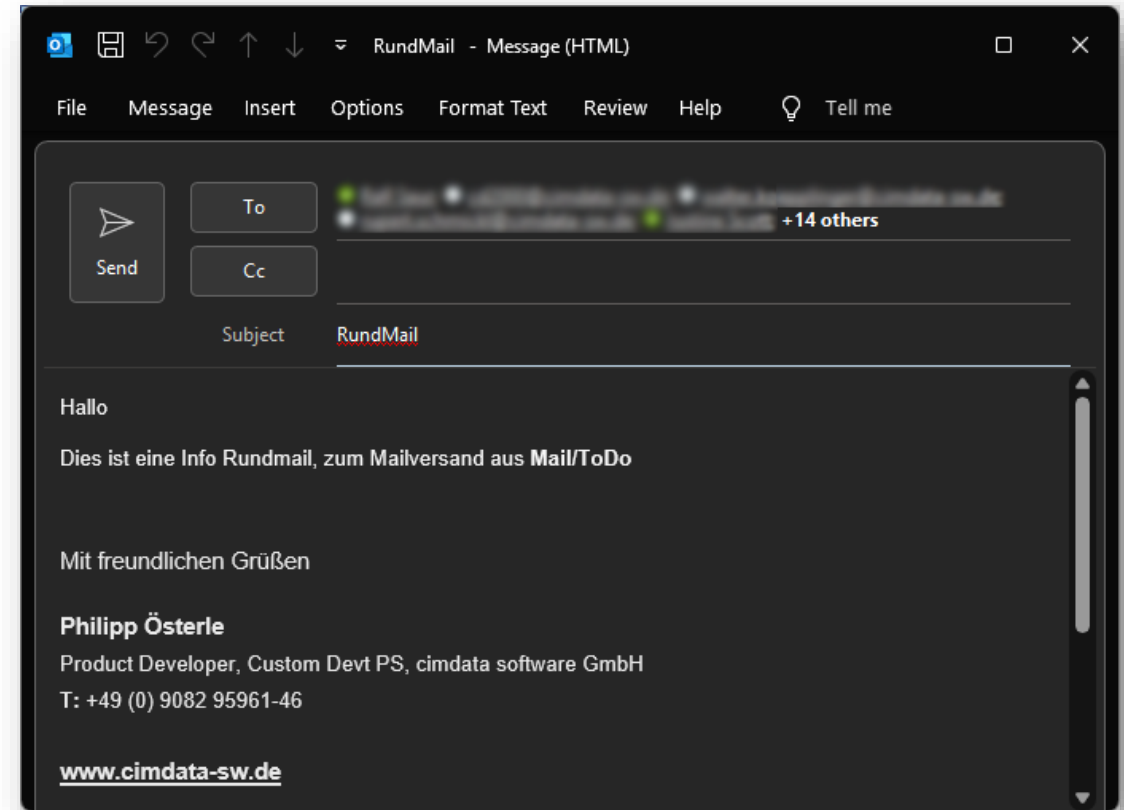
RundMail - Message (HTML)

File Message Insert Options Format Text Review Help Tell me

To
Cc
Send

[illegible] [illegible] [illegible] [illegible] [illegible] +14 others

Subject RundMail

Hallo

Dies ist eine Info Rundmail, zum Mailversand aus **Mail/ToDo**

Mit freundlichen Grüßen

**Philipp Österle**
Product Developer, Custom Devt PS, cimdata software GmbH
**T:** +49 (0) 9082 95961-46

www.cimdata-sw.de